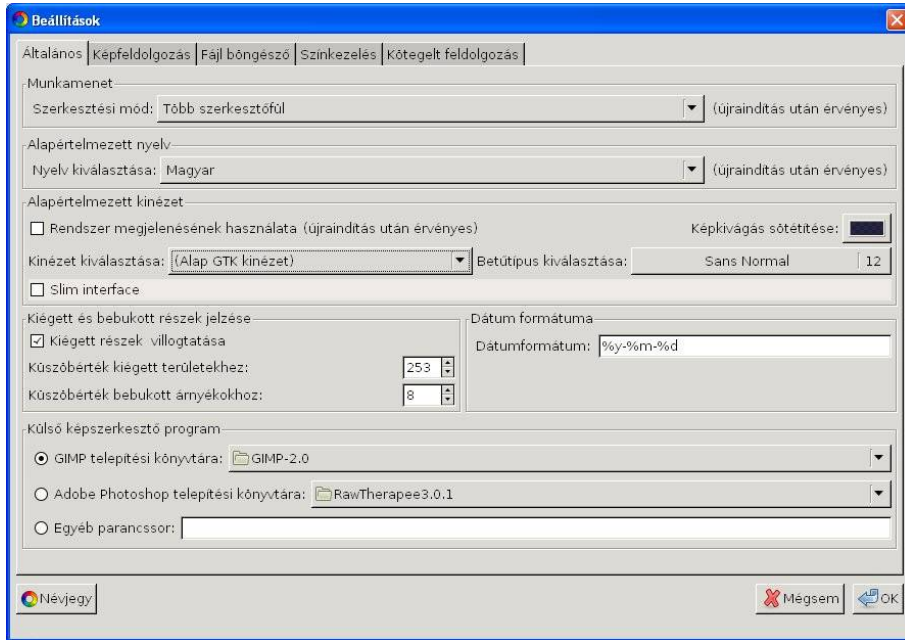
Beállítások

Általános | Képfeldolgozás | Fájl böngésző | Színkezelés | Kötegelt feldolgozás

Munkamenet
Szerkesztési mód: Több szerkesztőfül (újraindítás után érvényes)

Alapértelmezett nyelv
Nyelv kiválasztása: Magyar (újraindítás után érvényes)

Alapértelmezett kinézet
☐ Rendszer megjelenésének használata (újraindítás után érvényes)
Képkivágás sötétítése:
Kinézet kiválasztása: (Alap GTK kinézet)
Betűtípus kiválasztása: Sans Normal 12
☐ Slim interface

Kiégett és bebukott részek jelzése
☑ Kiégett részek villogtatása
Küszöbérték kiégett területekhez: 253
Küszöbérték bebukott árnyékokhoz: 8

Dátum formátuma
Dátumformátum: %y-%m-%d

Külső képszerkesztő program
◉ GIMP telepítési könyvtára: GIMP-2.0
○ Adobe Photoshop telepítési könyvtára: RawTherapee3.0.1
○ Egyéb parancssor:

Névjegy
Mégsem
OK